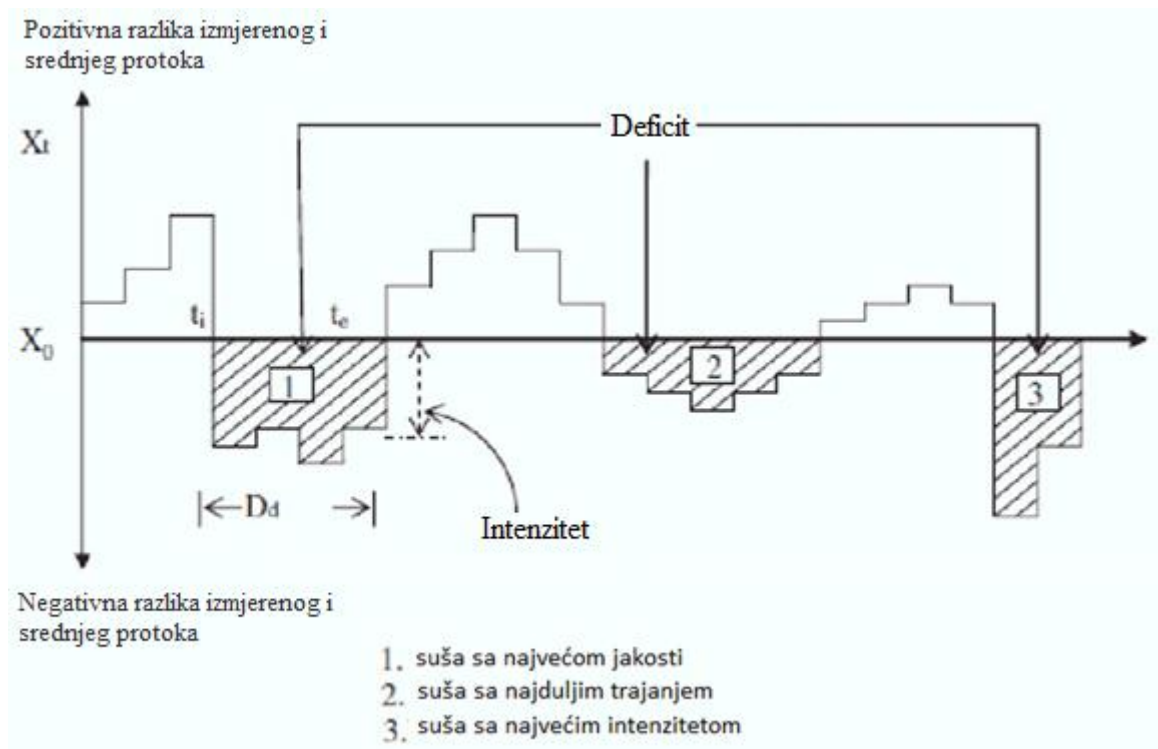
Pozitivna razlika izmjerenog i srednjeg protoka

$X_t$

Deficit

$t_i$

$t_e$

$X_0$

1

2

3

$D_d$

Intenzitet

Negativna razlika izmjerenog i srednjeg protoka

1. suša sa najvećom jakosti
2. suša sa najduljim trajanjem
3. suša sa najvećim intenzitetom